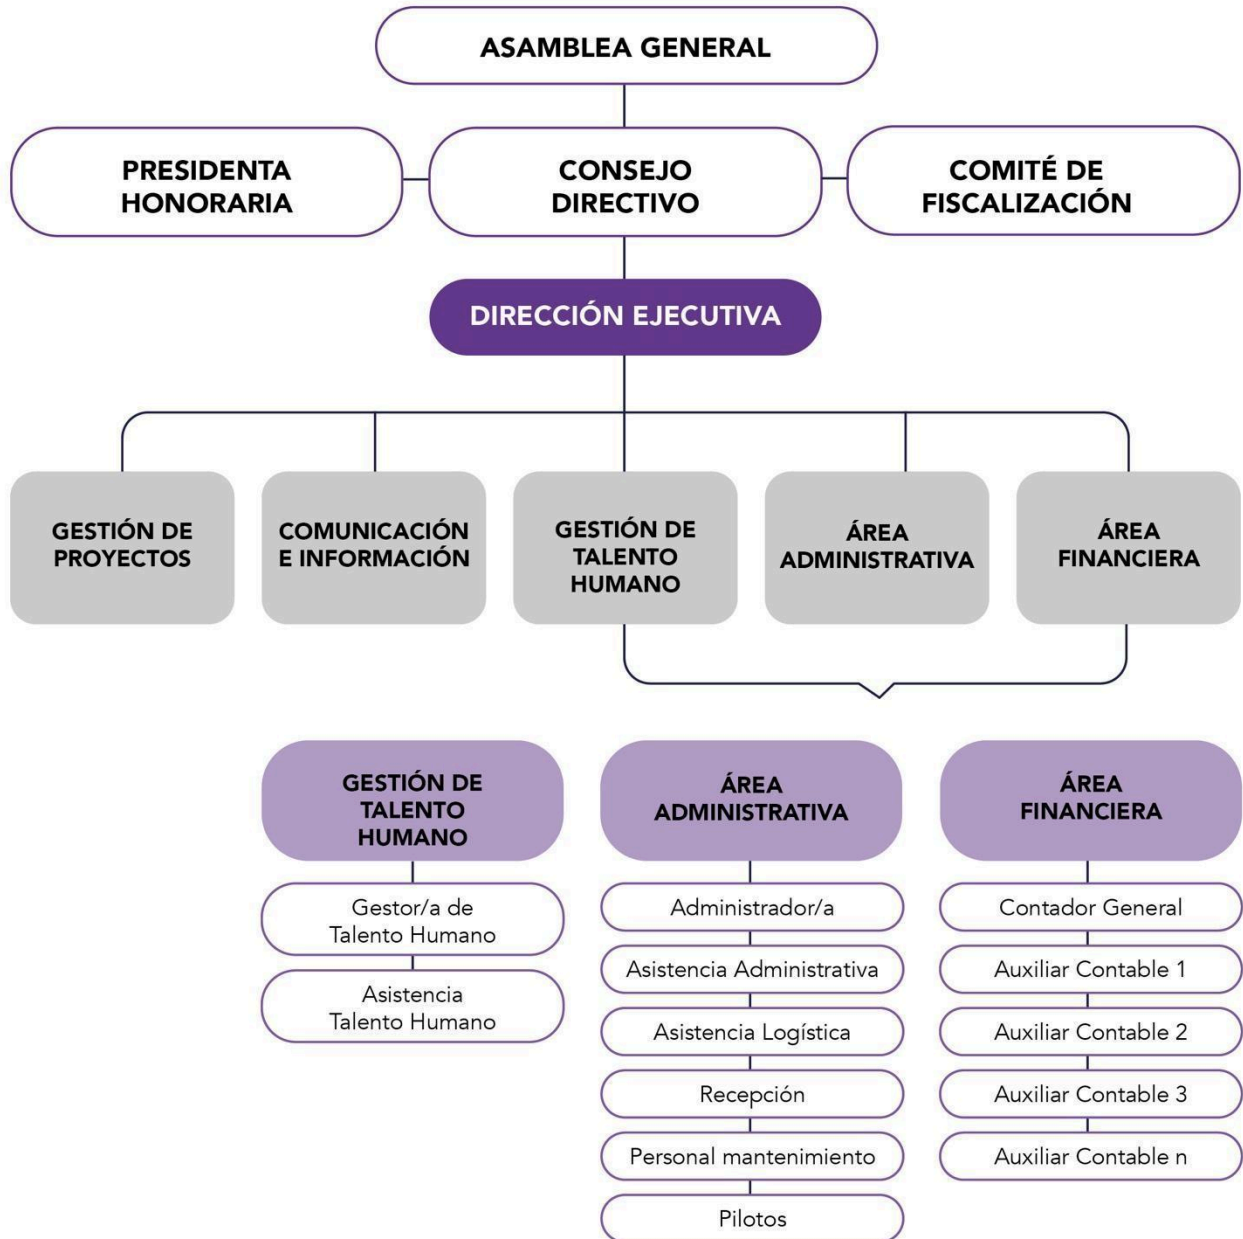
ASAMBLEA GENERAL

PRESIDENTA HONORARIA

CONSEJO DIRECTIVO

COMITÉ DE FISCALIZACIÓN

DIRECCIÓN EJECUTIVA

GESTIÓN DE PROYECTOS

COMUNICACIÓN E INFORMACIÓN

GESTIÓN DE TALENTO HUMANO

ÁREA ADMINISTRATIVA

ÁREA FINANCIERA

GESTIÓN DE TALENTO HUMANO

Gestor/a de Talento Humano

Asistencia Talento Humano

ÁREA ADMINISTRATIVA

Administrador/a

Asistencia Administrativa

Asistencia Logística

Recepción

Personal mantenimiento

Pilotos

ÁREA FINANCIERA

Contador General

Auxiliar Contable 1

Auxiliar Contable 2

Auxiliar Contable 3

Auxiliar Contable n